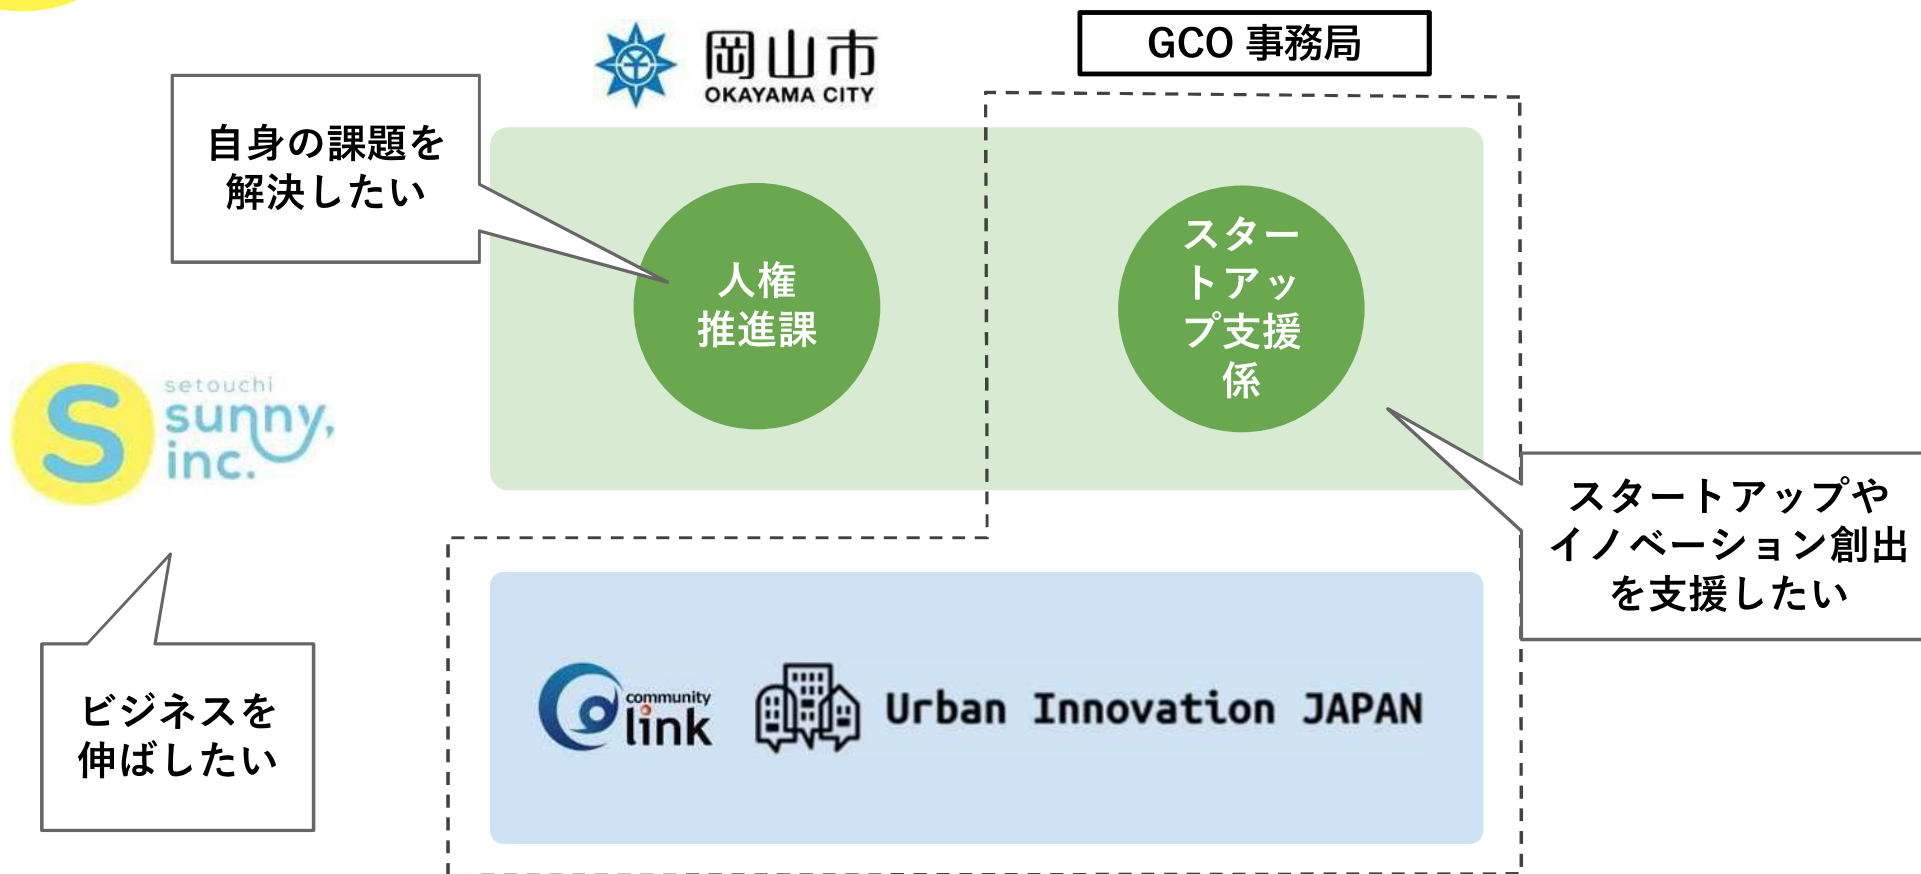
岡山市
OKAYAMA CITY

GCO 事務局

自身の課題を解決したい

人権推進課

スタートアップ支援係

スタートアップやイノベーション創出を支援したい

setouchi sunny, inc.

ビジネスを伸ばしたい

community link

Urban Innovation JAPAN